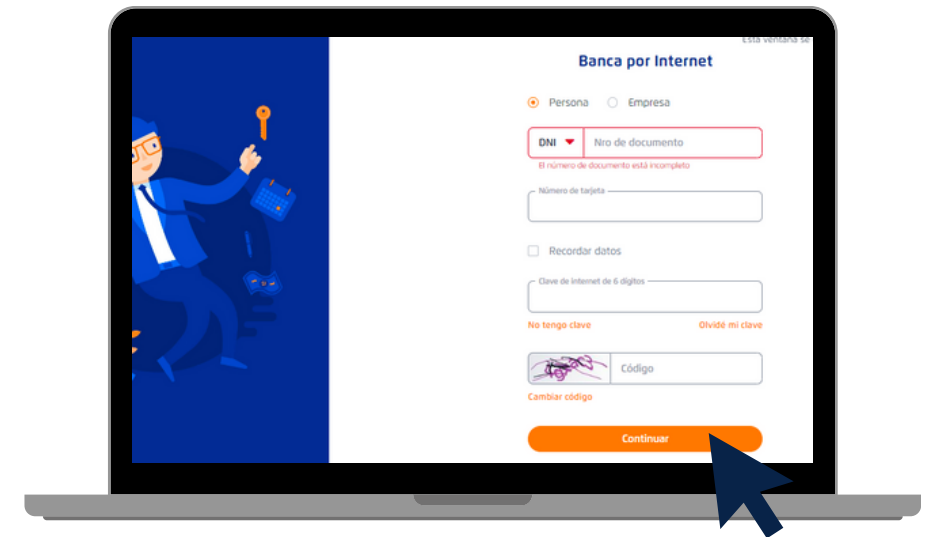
Esta ventana se

Banca por Internet

Persona Empresa

DNI Nro de documento

El número de documento está incompleto

Número de tarjeta

Recordar datos

Clave de internet de 6 dígitos

No tengo clave

Olvidé mi clave

Código

Cambiar código

Continuar